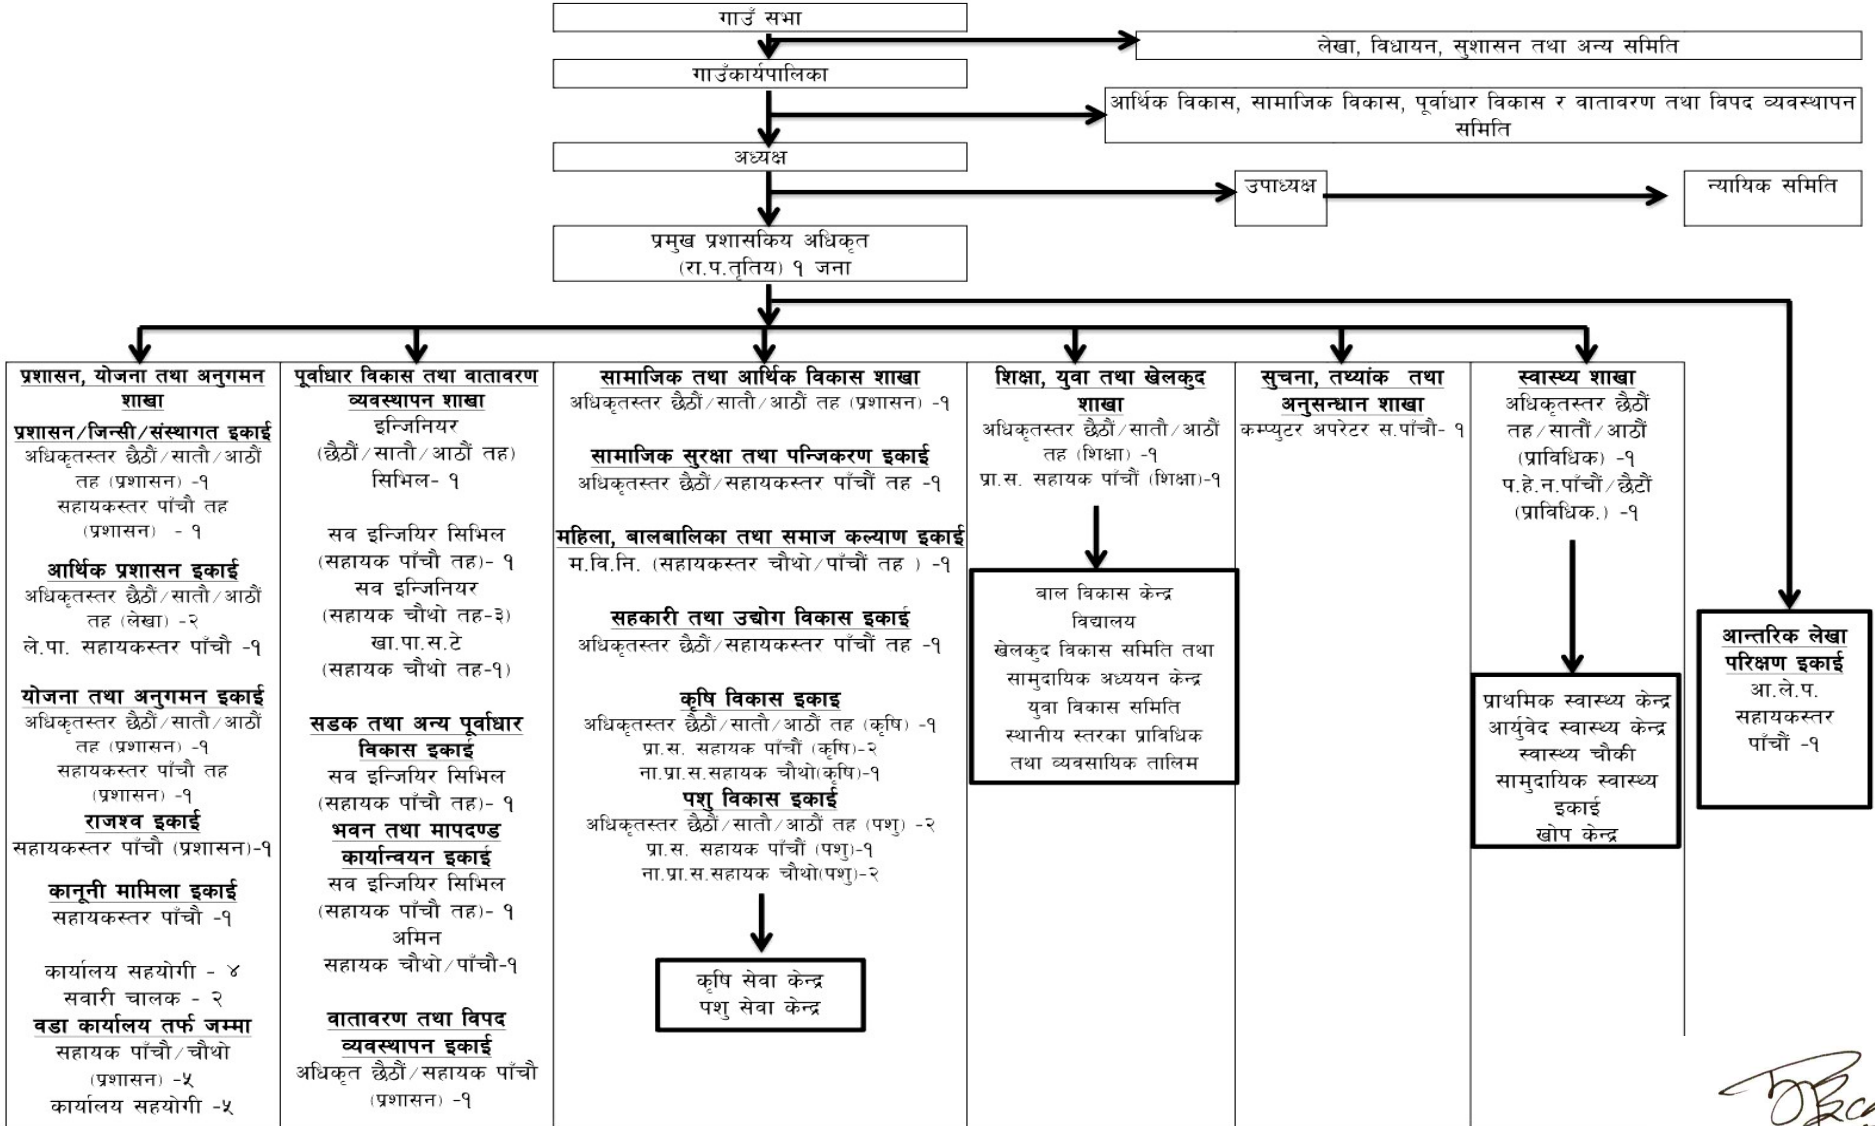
गाउँ सभा

लेखा, विधायन, सुशासन तथा अन्य समिति

गाउँकार्यपालिका

आर्थिक विकास, सामाजिक विकास, पूर्वाधार विकास र वातावरण तथा विपद व्यवस्थापन समिति

अध्यक्ष

उपाध्यक्ष

न्यायिक समिति

प्रमुख प्रशासकिय अधिकृत (रा.प.तृतिय) १ जना

प्रशासन, योजना तथा अनुगमन शाखा
प्रशासन/जिन्सी/संस्थागत इकाई
अधिकृतस्तर छैठौं/सातौ/आठौं तह (प्रशासन) -१
सहायकस्तर पाँचौ तह (प्रशासन) - १
आर्थिक प्रशासन इकाई
अधिकृतस्तर छैठौं/सातौ/आठौं तह (लेखा) -२
ले.पा. सहायकस्तर पाँचौ -१
योजना तथा अनुगमन इकाई
अधिकृतस्तर छैठौं/सातौ/आठौं तह (प्रशासन) -१
सहायकस्तर पाँचौ तह (प्रशासन) -१
राजश्व इकाई
सहायकस्तर पाँचौ (प्रशासन)-१
कानूनी मामिला इकाई
सहायकस्तर पाँचौ -१
कार्यालय सहयोगी - ४
सवारी चालक - २
वडा कार्यालय तर्फ जम्मा
सहायक पाँचौ/चौथो (प्रशासन) -५
कार्यालय सहयोगी -५

पूर्वाधार विकास तथा वातावरण व्यवस्थापन शाखा
इन्जिनियर (छैठौं/सातौं/आठौं तह) सिभिल- १
सव इन्जिनियर सिभिल (सहायक पाँचौ तह)- १
सव इन्जिनियर (सहायक चौथो तह-३)
खा.पा.स.टे (सहायक चौथो तह-१)
सडक तथा अन्य पूर्वाधार विकास इकाई
सव इन्जिनियर सिभिल (सहायक पाँचौ तह)- १
भवन तथा मापदण्ड कार्यान्वयन इकाई
सव इन्जिनियर सिभिल (सहायक पाँचौ तह)- १
अमिन सहायक चौथो/पाँचौ-१
वातावरण तथा विपद व्यवस्थापन इकाई
अधिकृत छैठौं/सहायक पाँचौ (प्रशासन) -१

सामाजिक तथा आर्थिक विकास शाखा
अधिकृतस्तर छैठौं/सातौं/आठौं तह (प्रशासन) -१
सामाजिक सुरक्षा तथा पन्जिकरण इकाई
अधिकृतस्तर छैठौं/सहायकस्तर पाँचौं तह -१
महिला, बालबालिका तथा समाज कल्याण इकाई
म.वि.नि. (सहायकस्तर चौथो/पाँचौं तह ) -१
सहकारी तथा उद्योग विकास इकाई
अधिकृतस्तर छैठौं/सहायकस्तर पाँचौं तह -१
कृषि विकास इकाइ
अधिकृतस्तर छैठौं/सातौं/आठौं तह (कृषि) -१
प्रा.स. सहायक पाँचौं (कृषि)-२
ना.प्रा.स.सहायक चौथो(कृषि)-१
पशु विकास इकाई
अधिकृतस्तर छैठौं/सातौं/आठौं तह (पशु) -२
प्रा.स. सहायक पाँचौं (पशु)-१
ना.प्रा.स.सहायक चौथो(पशु)-२
कृषि सेवा केन्द्र
पशु सेवा केन्द्र

शिक्षा, युवा तथा खेलकुद शाखा
अधिकृतस्तर छैठौं/सातौं/आठौं तह (शिक्षा) -१
प्रा.स. सहायक पाँचौं (शिक्षा)-१
बाल विकास केन्द्र
विद्यालय
खेलकुद विकास समिति तथा
सामुदायिक अध्ययन केन्द्र
युवा विकास समिति
स्थानीय स्तरका प्राविधिक तथा व्यवसायिक तालिम

सुचना, तथ्यांक तथा अनुसन्धान शाखा
कम्प्युटर अपरेटर स.पाँचौ- १

स्वास्थ्य शाखा
अधिकृतस्तर छैठौं तह/सातौं/आठौं (प्राविधिक) -१
प.हे.न.पाँचौं/छैठौं (प्राविधिक.) -१
प्राथमिक स्वास्थ्य केन्द्र
आर्युवेद स्वास्थ्य केन्द्र
स्वास्थ्य चौकी
सामुदायिक स्वास्थ्य इकाई
खोप केन्द्र

आन्तरिक लेखा परिक्षण इकाई
आ.ले.प. सहायकस्तर पाँचौं -१